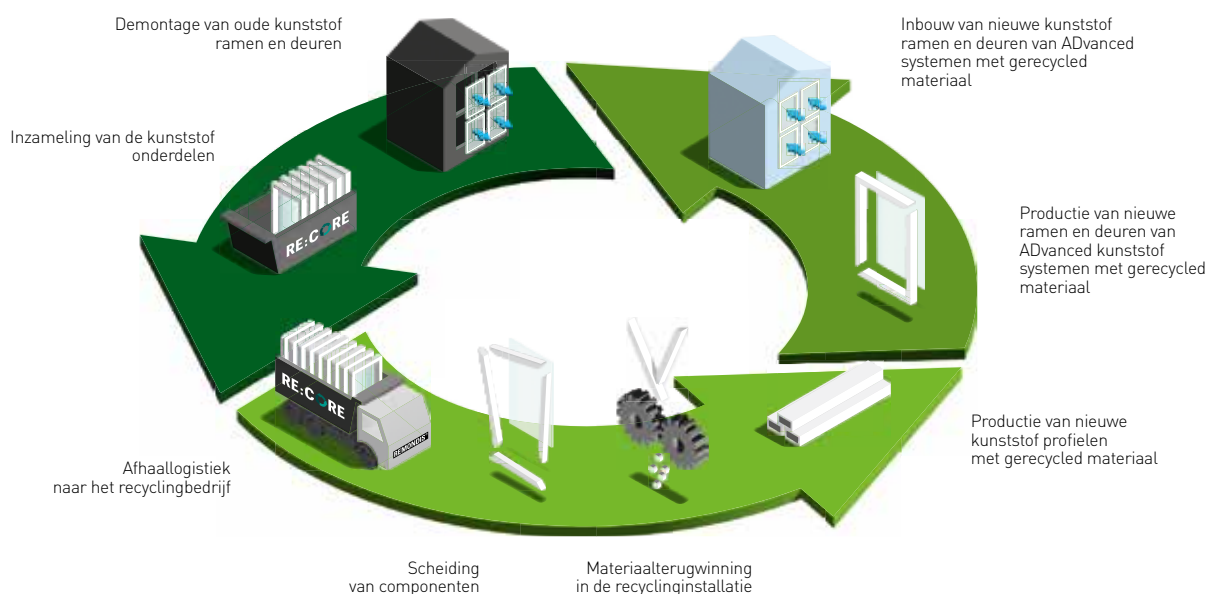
Demontage van oude kunststof ramen en deuren

Inbouw van nieuwe kunststof ramen en deuren van ADvanced systemen met gerecycled materiaal

Inzameling van de kunststof onderdelen

RE:CORE

Productie van nieuwe ramen en deuren van ADvanced kunststof systemen met gerecycled materiaal

RE:CORE

REMONDIS

Productie van nieuwe kunststof profielen met gerecycled materiaal

Afhaallogistiek naar het recyclingbedrijf

Scheiding van componenten

Materiaalterugwinning in de recyclinginstallatie